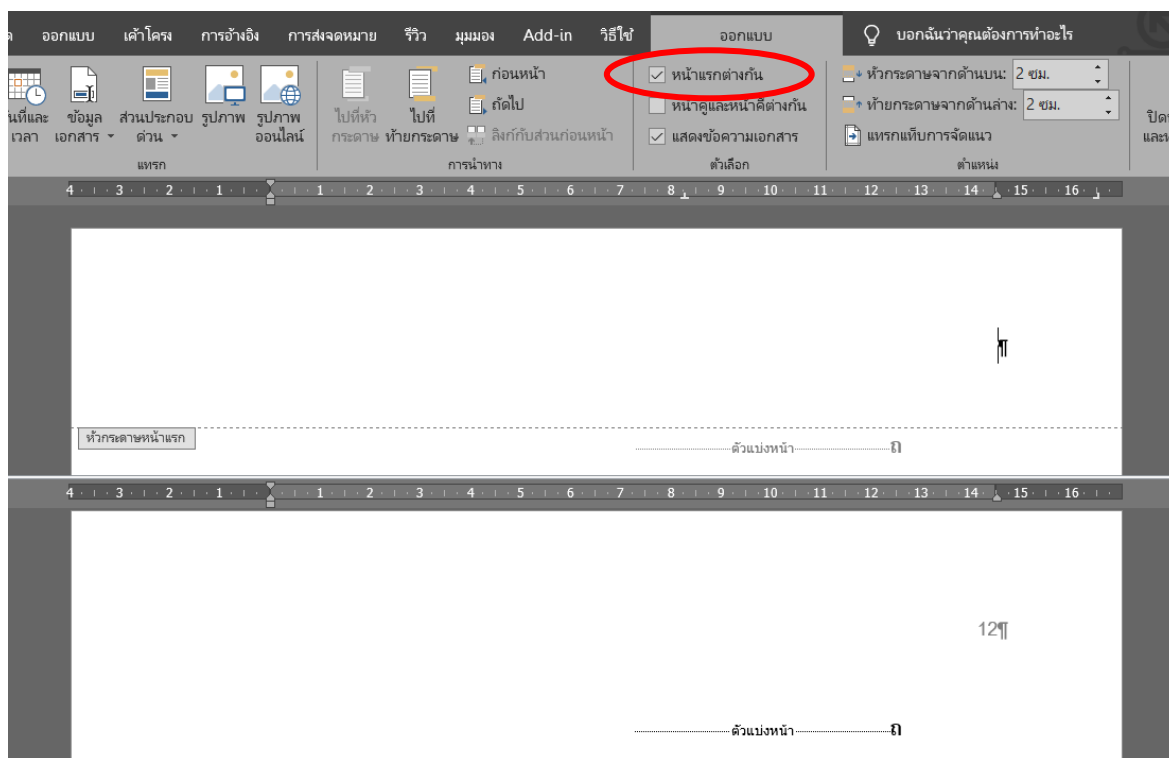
ด ออกแบบ เค้าโครง การอ้างอิง การส่งจดหมาย รีวิว มุมมอง Add-in วิธีใช้ ออกแบบ บอกฉันว่าคุณต้องการทำอะไร

นที่และเวลา ข้อมูลเอกสาร ส่วนประกอบด่วน รูปภาพ รูปภาพออนไลน์
แทรก

ไปที่หัวกระดาษ ไปที่ท้ายกระดาษ ก่อนหน้า ถัดไป ลิงก์กับส่วนก่อนหน้า
การนำทาง

หน้าแรกต่างกัน
หน้าคู่และหน้าคี่ต่างกัน
แสดงข้อความเอกสาร
ตัวเลือก

หัวกระดาษจากด้านบน: 2 ซม.
ท้ายกระดาษจากด้านล่าง: 2 ซม.
แทรกแท็บการจัดแนว
ตำแหน่ง

ปิดและห

4 · 3 · 2 · 1 · · 1 · 2 · 3 · 4 · 5 · 6 · 7 · 8 · 9 · 10 · 11 · 12 · 13 · 14 · 15 · 16 ·

¶

หัวกระดาษหน้าแรก

ตัวแบ่งหน้า ¶

4 · 3 · 2 · 1 · · 1 · 2 · 3 · 4 · 5 · 6 · 7 · 8 · 9 · 10 · 11 · 12 · 13 · 14 · 15 · 16 ·

12¶

ตัวแบ่งหน้า ¶